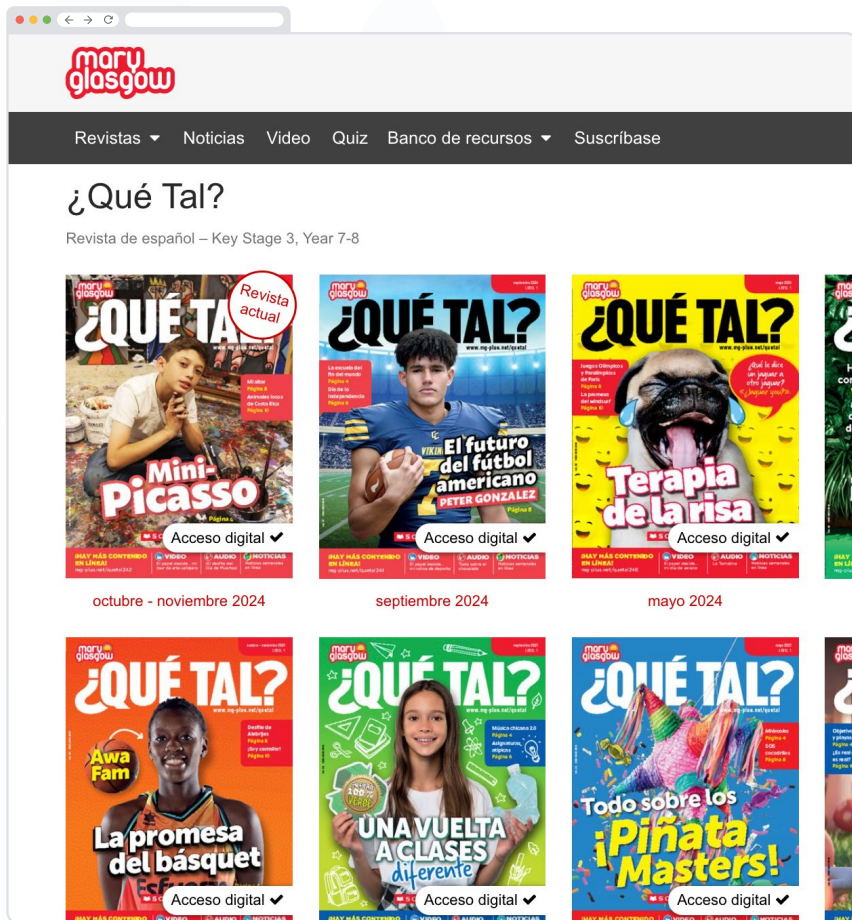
mary glasgow

Revistas Noticias Video Quiz Banco de recursos Suscríbase

¿Qué Tal?

Revista de español – Key Stage 3, Year 7-8

mary glasgow
¿QUÉ TAL?
Revista actual
Mini-Picasso
Acceso digital ✔
¡HAY MÁS CONTENIDO EN LÍNEA!
VIDEO AUDIO NOTICIAS

octubre - noviembre 2024

mary glasgow
¿QUÉ TAL?
El futuro del fútbol americano
PETER GONZALEZ
Acceso digital ✔
¡HAY MÁS CONTENIDO EN LÍNEA!
VIDEO AUDIO NOTICIAS

septiembre 2024

mary glasgow
¿QUÉ TAL?
Terapia de la risa
Acceso digital ✔
¡HAY MÁS CONTENIDO EN LÍNEA!
VIDEO AUDIO NOTICIAS

mayo 2024

mary glasgow
¿QUÉ TAL?
Awa Fam
La promesa del básquet
Acceso digital ✔

mary glasgow
¿QUÉ TAL?
UNA VUELTA A CLASES diferente
Acceso digital ✔

mary glasgow
¿QUÉ TAL?
Todo sobre los ¡Piñata Masters!
Acceso digital ✔